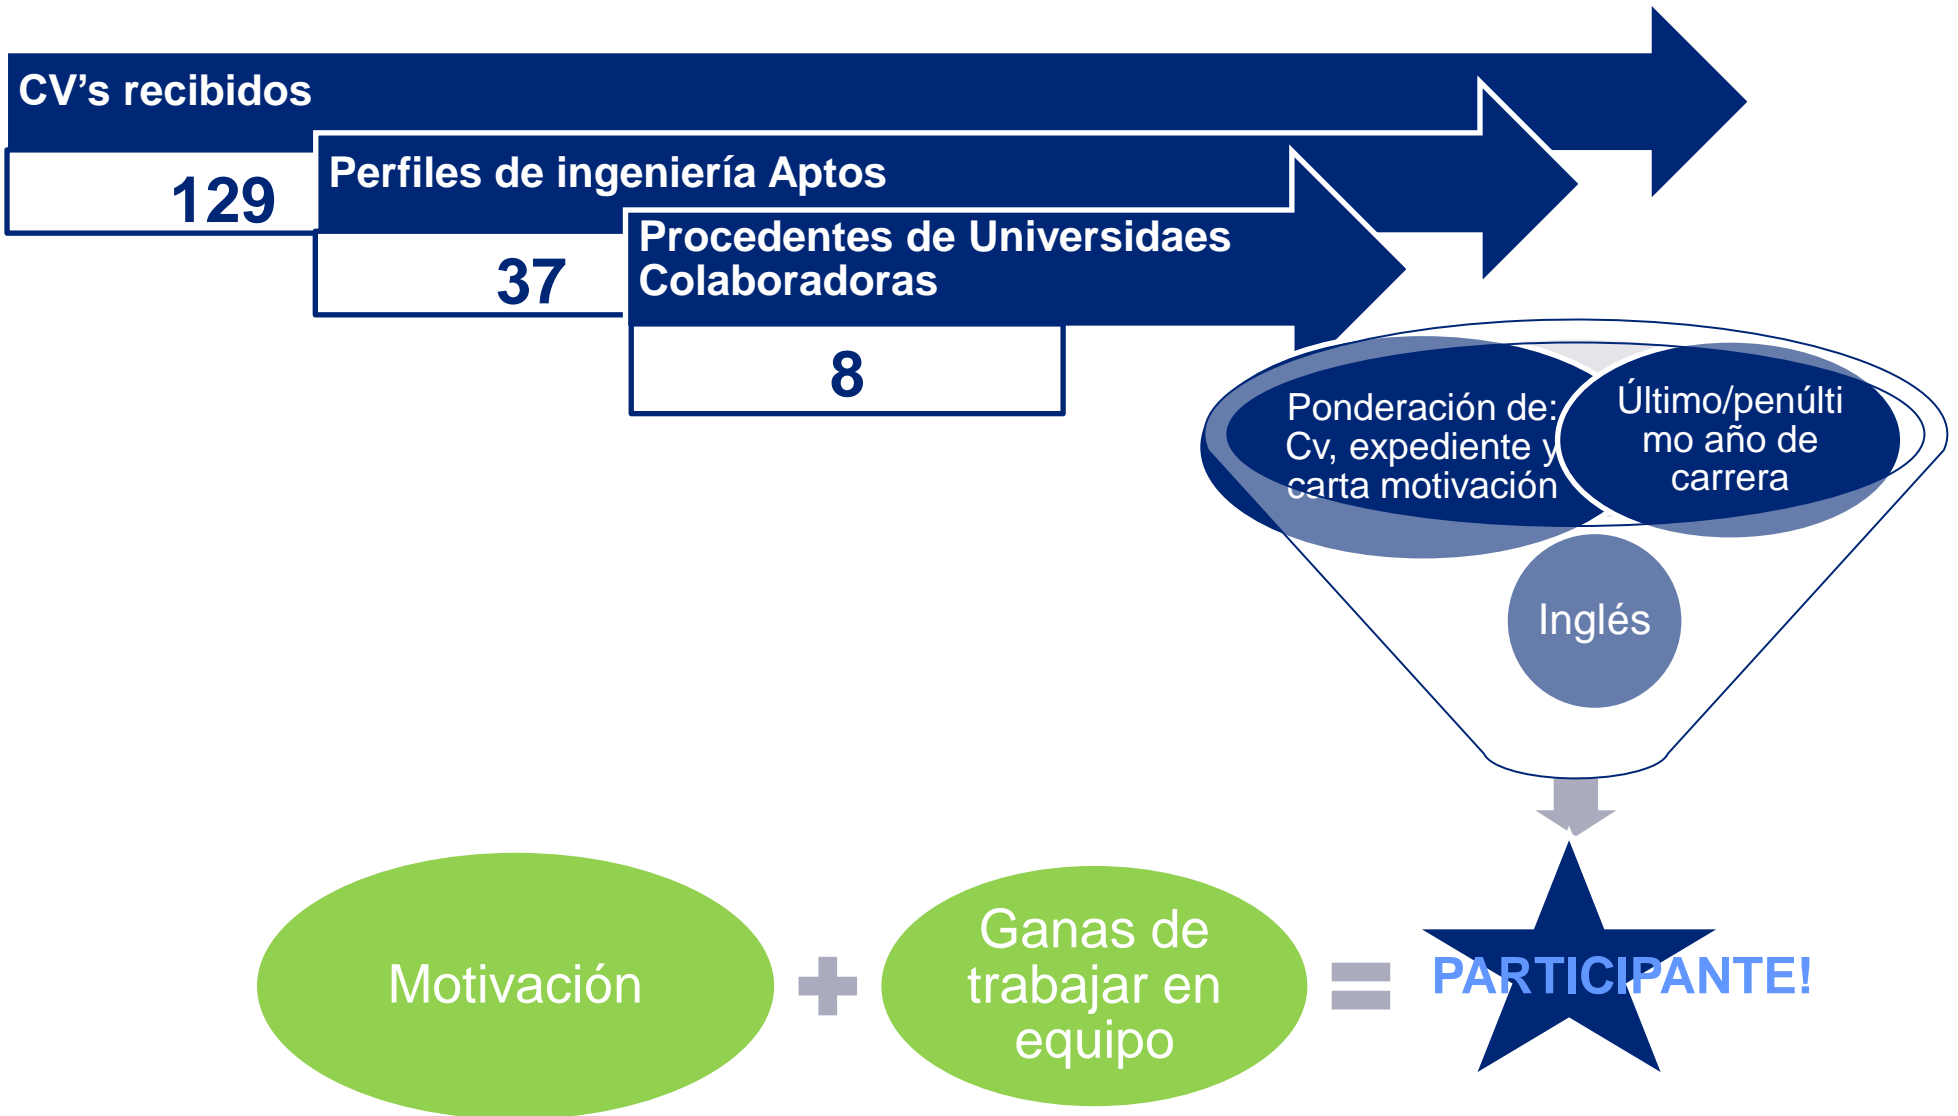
CV’s recibidos

129

Perfiles de ingeniería Aptos

37

Procedentes de Universidaes Colaboradoras

8

Ponderación de: Cv, expediente y carta motivación

Último/penúltimo año de carrera

Inglés

Motivación

Ganas de trabajar en equipo

PARTICIPANTE!